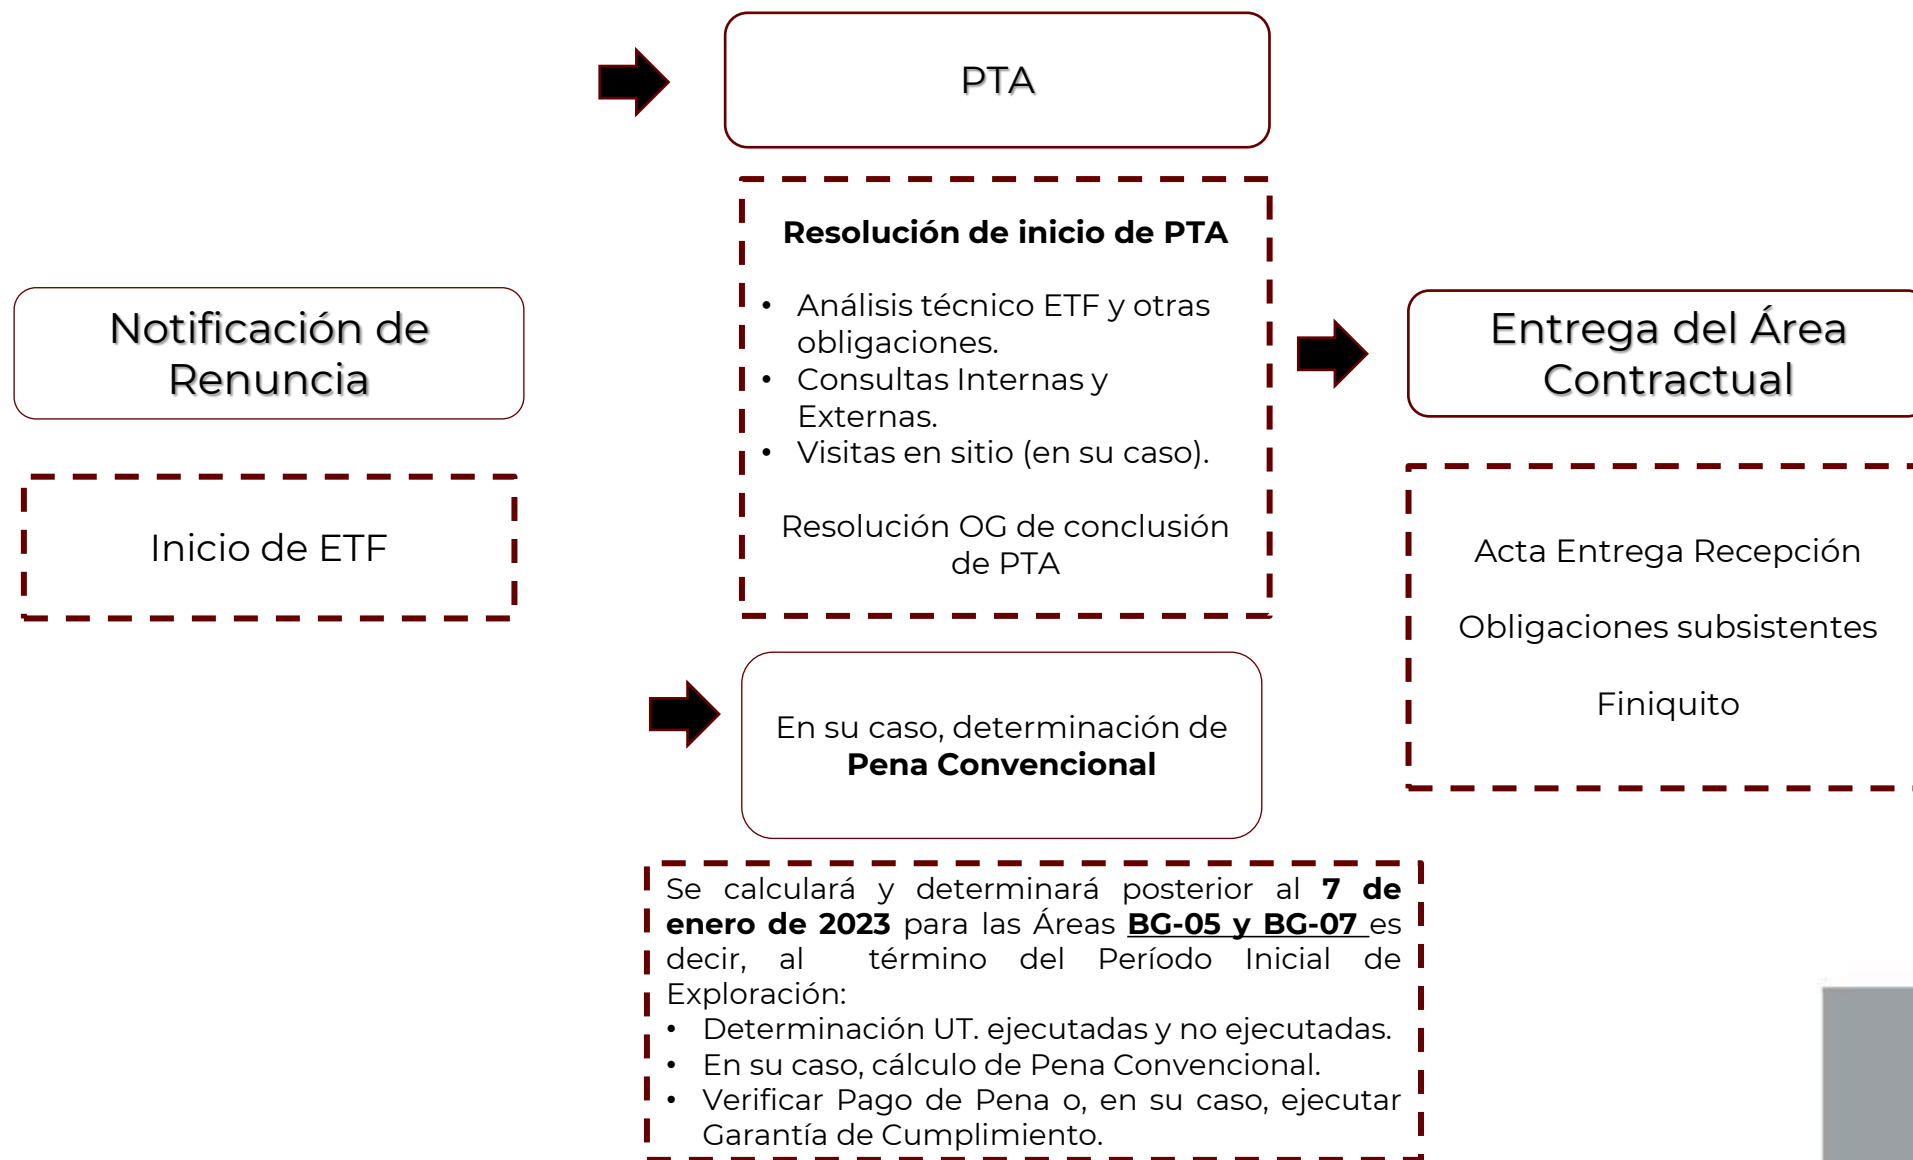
PTA

Resolución de inicio de PTA

- Análisis técnico ETF y otras obligaciones.
- Consultas Internas y Externas.
- Visitas en sitio (en su caso).

Resolución OG de conclusión de PTA

Notificación de Renuncia

Inicio de ETF

Entrega del Área Contractual

Acta Entrega Recepción

Obligaciones subsistentes

Finiquito

En su caso, determinación de **Pena Convencional**

Se calculará y determinará posterior al **7 de enero de 2023** para las Áreas **BG-05 y BG-07** es decir, al término del Período Inicial de Exploración:
- Determinación UT. ejecutadas y no ejecutadas.
- En su caso, cálculo de Pena Convencional.
- Verificar Pago de Pena o, en su caso, ejecutar Garantía de Cumplimiento.